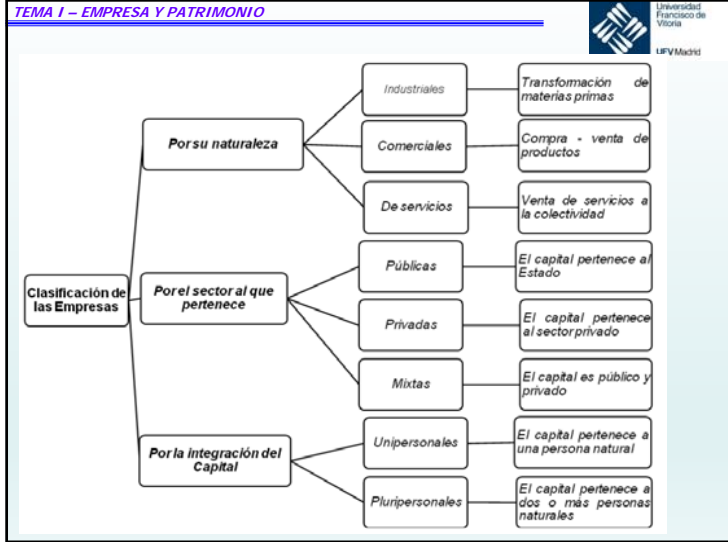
TEMA I – EMPRESA Y PATRIMONIO

Universidad Francisco de Vitoria

UFV Madrid

Clasificación de las Empresas

Por su naturaleza

Industriales

Transformación de materias primas

Comerciales

Compra - venta de productos

De servicios

Venta de servicios a la colectividad

Por el sector al que pertenece

Públicas

El capital pertenece al Estado

Privadas

El capital pertenece al sector privado

Mixtas

El capital es público y privado

Por la integración del Capital

Unipersonales

El capital pertenece a una persona natural

Pluripersonales

El capital pertenece a dos o más personas naturales